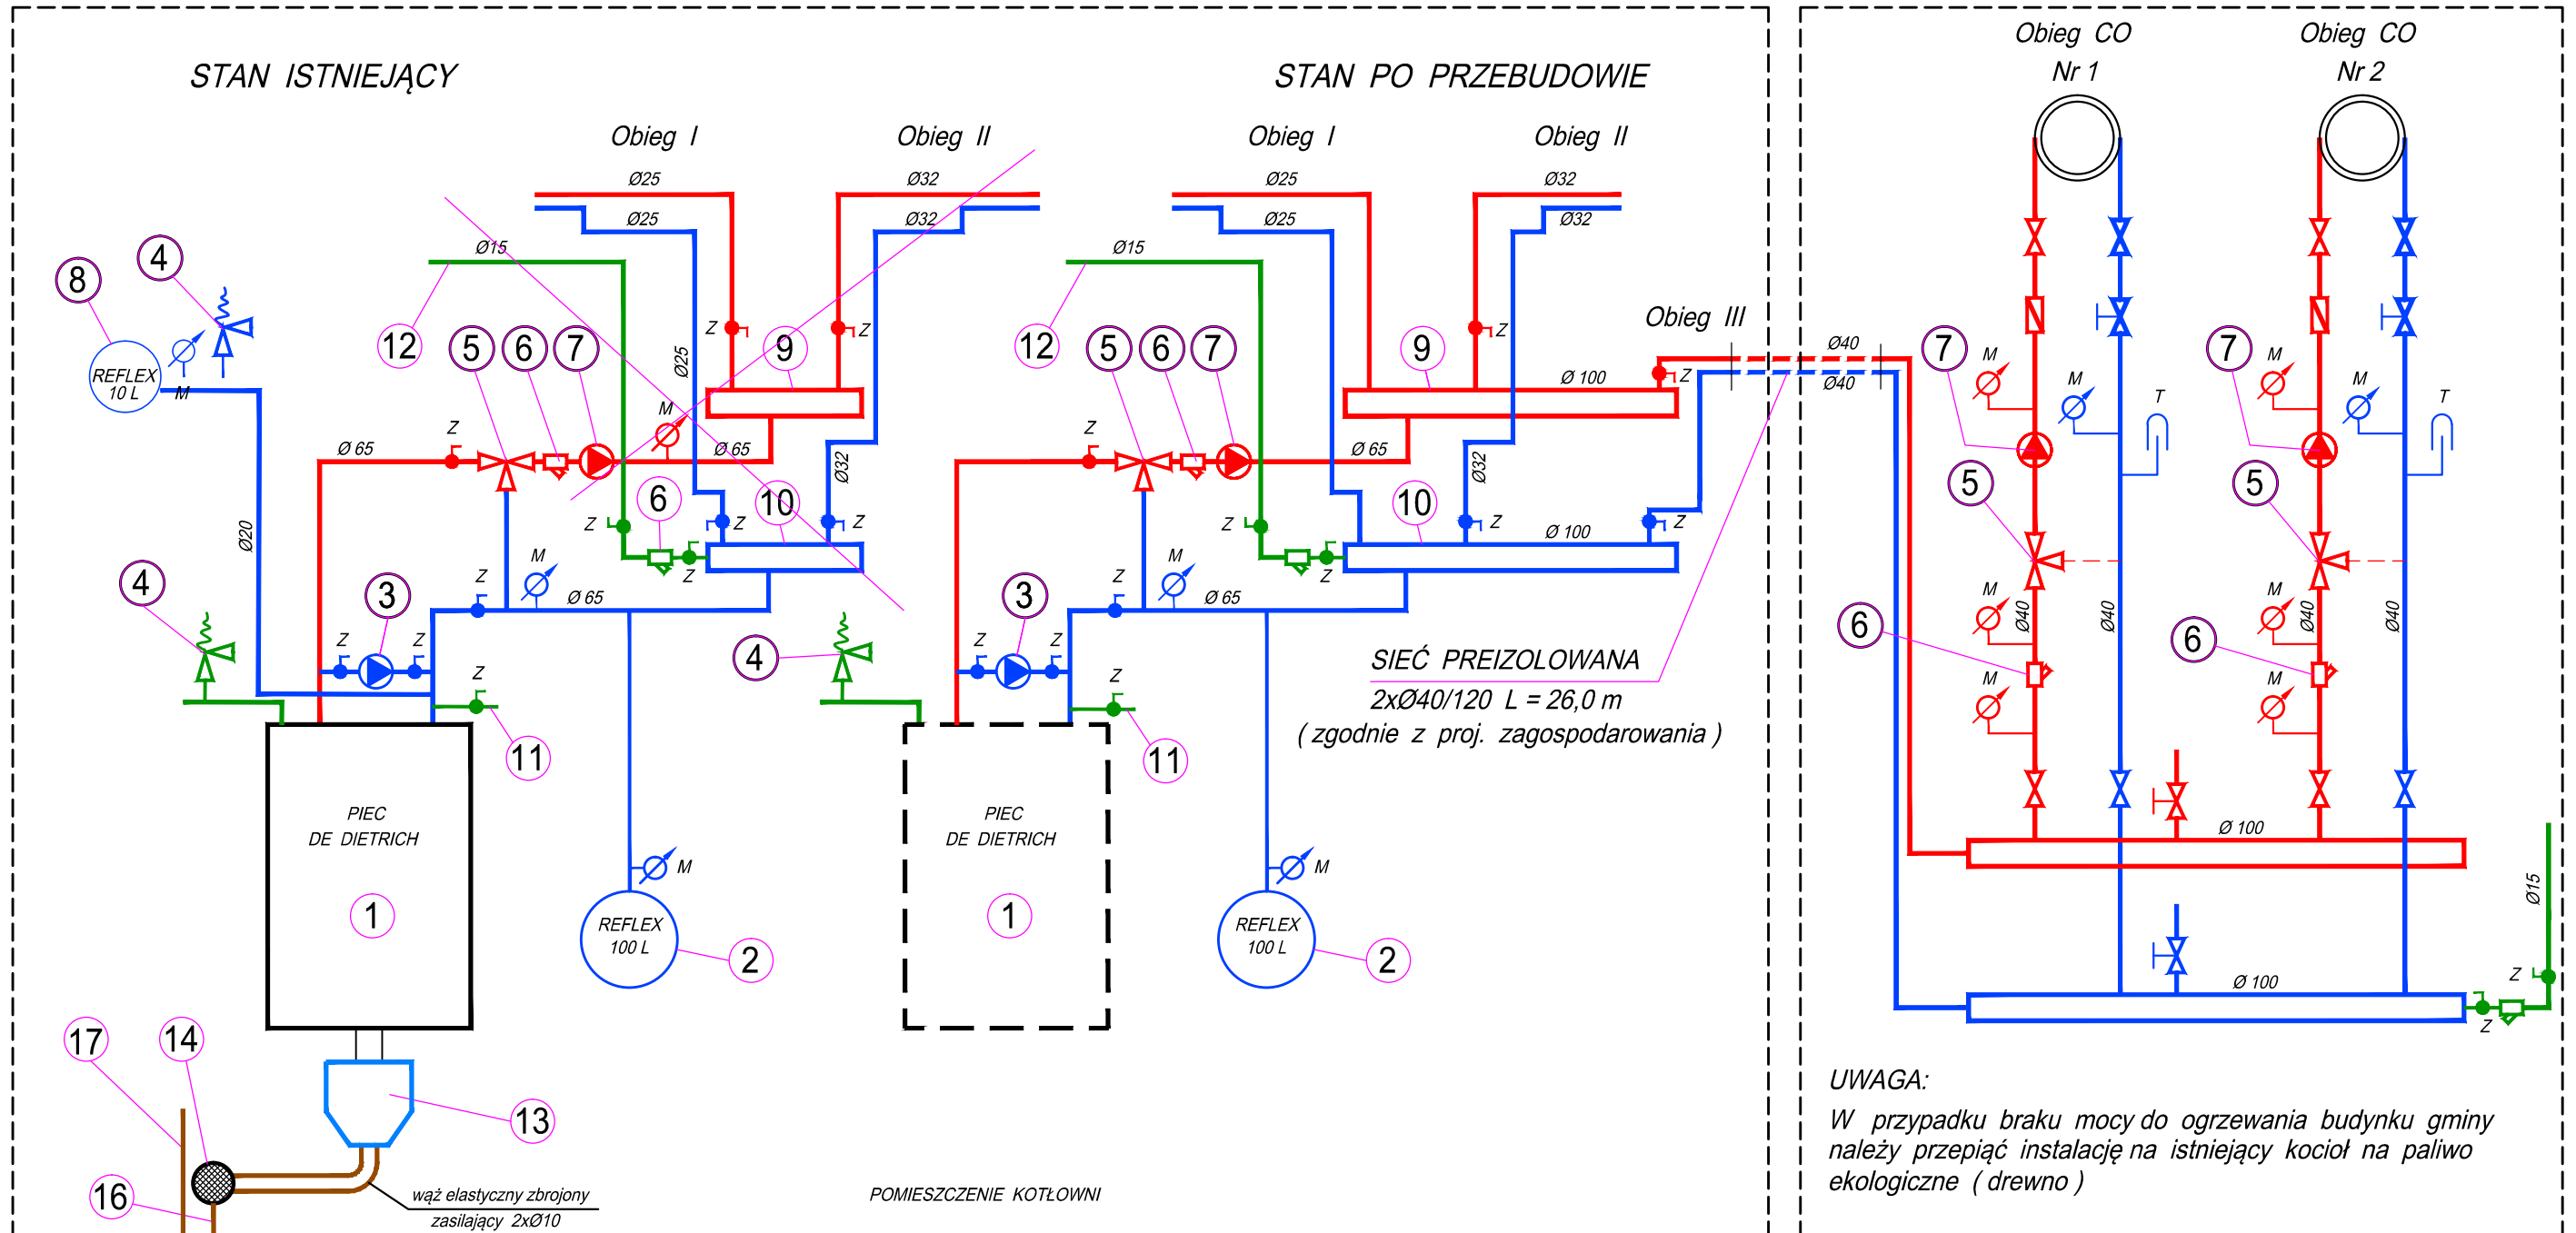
STAN ISTNIEJĄCY

STAN PO PRZEBUDOWIE

Obieg CO Nr 1

Obieg CO Nr 2

Obieg I

Obieg II

Obieg I

Obieg II

Obieg III

Ø25
Ø25
Ø32
Ø32
Ø15
Ø25
Ø32
Ø65
Ø65
Ø20
Ø65

Ø25
Ø25
Ø32
Ø32
Ø15
Ø100
Ø65
Ø32
Ø100
Ø65

Ø40
Ø40

8
4
REFLEX 10 L
M
12
5
6
7
9
Z
M
6
10
Z
4
3
Z
Z
Z
Z
M
Z
Z
11

PIEC DE DIETRICH
1

REFLEX 100 L
2
M

17
14
13
16
wąż elastyczny zbrojony zasilający 2xØ10

POMIESZCZENIE KOTŁOWNI

12
5
6
7
9
Z
Z
10
Z
Z
4
3
Z
Z
Z
M
Z
11

PIEC DE DIETRICH
1

REFLEX 100 L
2
M

SIEĆ PREIZOLOWANA
2xØ40/120 L = 26,0 m
( zgodnie z proj. zagospodarowania )

7
M
M
T
5
M
Ø40
Ø40
M
6
7
M
M
T
5
M
Ø40
Ø40
M
6
Ø100
Ø100
Ø15
Z
Z

UWAGA:
W przypadku braku mocy do ogrzewania budynku gminy należy przepiąć instalację na istniejący kocioł na paliwo ekologiczne ( drewno )